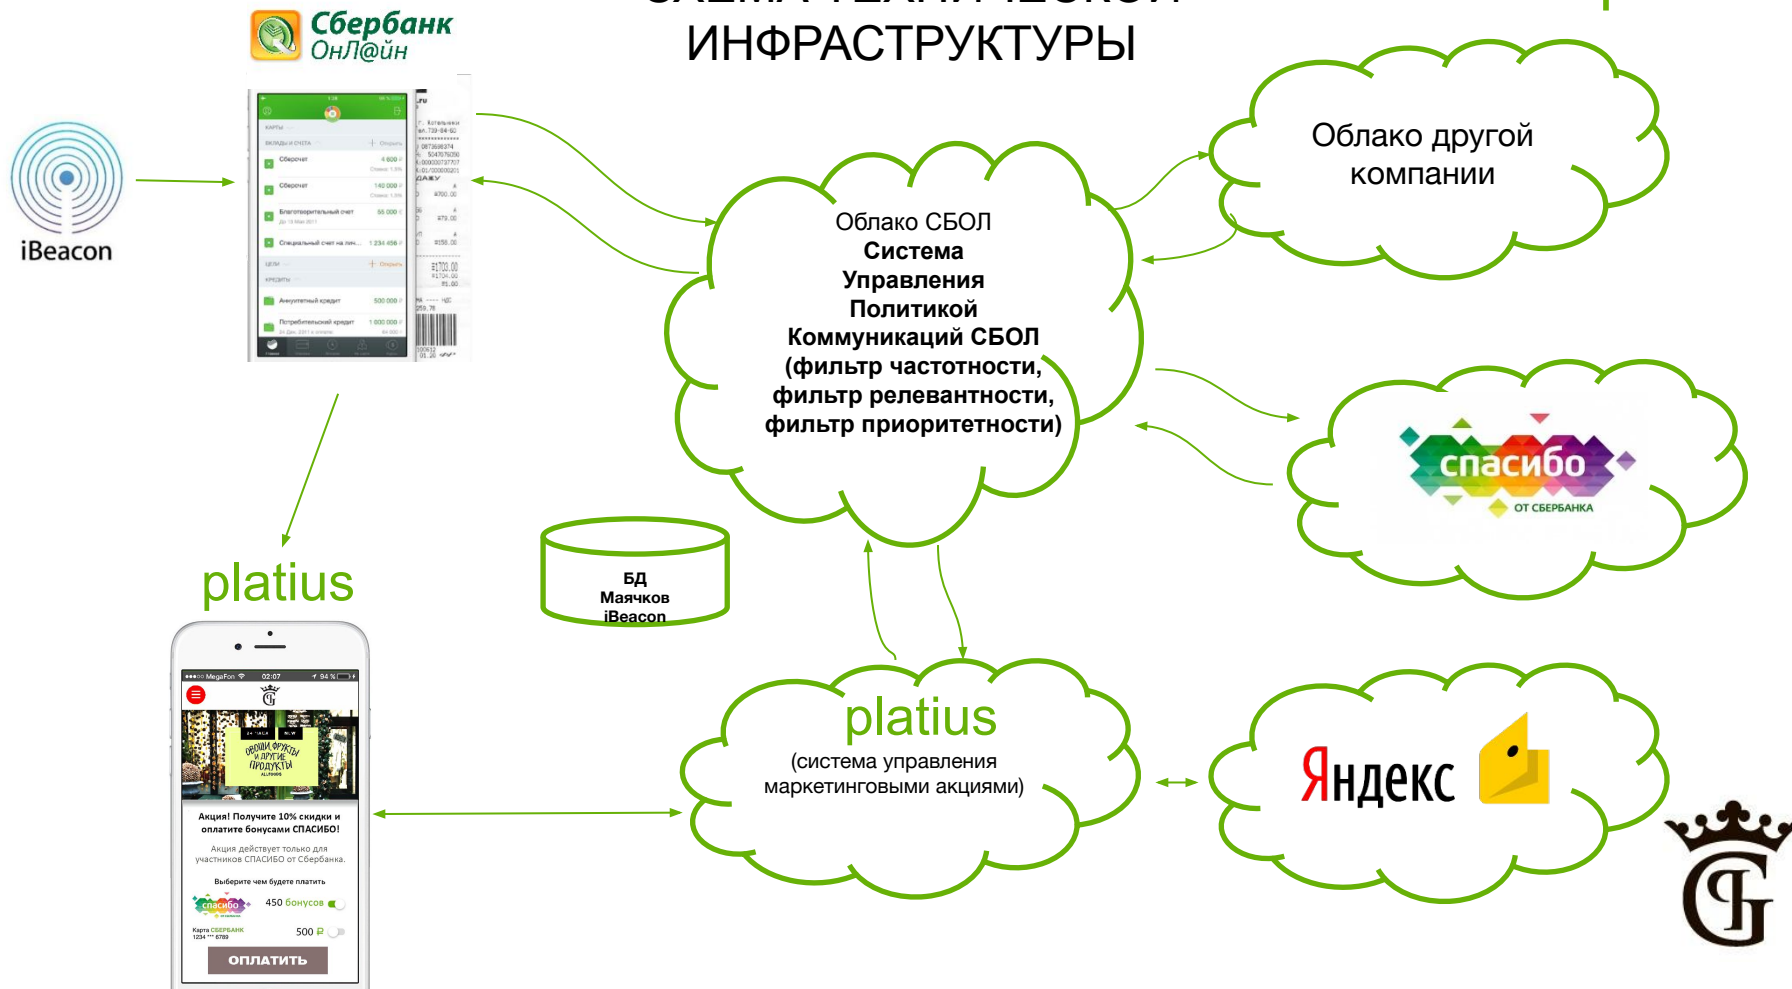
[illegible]
ИНФРАСТРУКТУРЫ

Сбербанк ОнЛ@йн

iBeacon

Облако СБОЛ
**Система Управления Политикой Коммуникаций СБОЛ (фильтр частотности, фильтр релевантности, фильтр приоритетности)**

Облако другой компании

спасибо
ОТ СБЕРБАНКА

platius

БД Маячков iBeacon

platius
(система управления маркетинговыми акциями)

Яндекс

MegaFon 02:07 94 %
ОВОЩИ, ФРУКТЫ И ДРУГИЕ ПРОДУКТЫ
Акция! Получите 10% скидки и оплатите бонусами СПАСИБО!
Акция действует только для участников СПАСИБО от Сбербанка.
Выберите чем будете платить
спасибо
450 бонусов
Карта СБЕРБАНК 1234 *** 6789
500 ₽
ОПЛАТИТЬ

Сбербанк
Сберсчет 4 600
Сберсчет 140 000
Благотворительный счет 65 000
Специальный счет на лич... 1 234 456
Аннуитетный кредит 500 000
Потребительский кредит 1 000 000